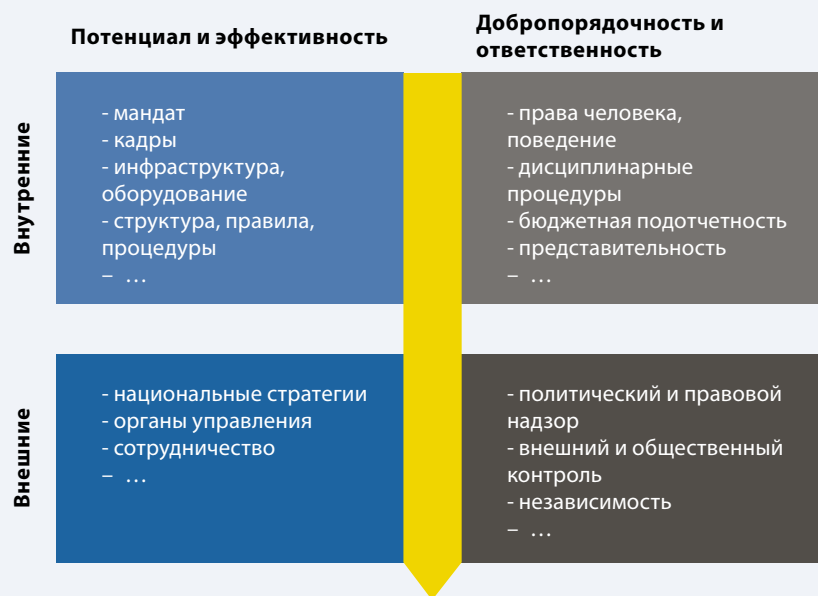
|  | Потенциал и эффективность | Добропорядочность и ответственность |
|---|---|---|
| Внутренние | - мандат<br>- кадры<br>- инфраструктура, оборудование<br>- структура, правила, процедуры<br>– … | - права человека, поведение<br>- дисциплинарные процедуры<br>- бюджетная подотчетность<br>- представительность<br>– … |
| Внешние | - национальные стратегии<br>- органы управления<br>- сотрудничество<br>– … | - политический и правовой надзор<br>- внешний и общественный контроль<br>- независимость<br>– … |